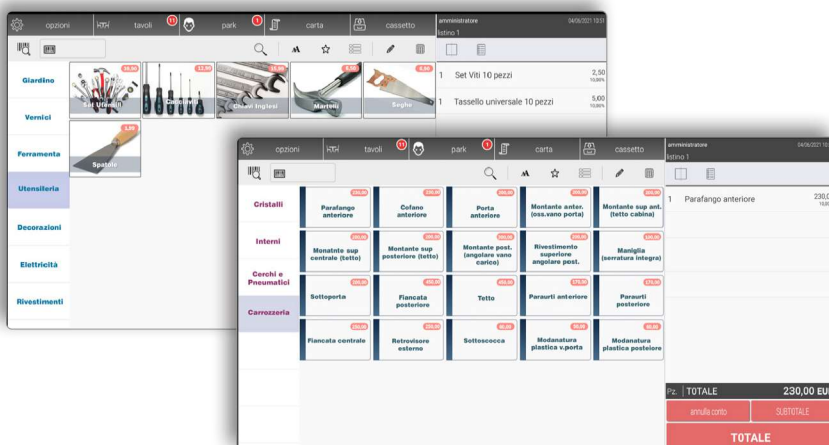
opzioni tavoli 11 park 1 carta cassetto amministratore 04/06/2021 13:51
listino 1

Giardino
Vernici
Ferramenta
Utensileria
Decorazioni
Elettricità
Rivestimenti

18,50 Set Utensili
12,90 Cacciavite
24,00 Chiavi Inglesi
9,00 Martelli
8,50 Seghe
1,80 Spatole

1 Set Viti 10 pezzi 2,50 10,00%
1 Tassello universale 10 pezzi 5,00 10,00%

opzioni tavoli 11 park 1 carta cassetto amministratore 04/06/2021 13:51
listino 1

Cristalli
Interni
Cerchi e Pneumatici
Carrozzeria

230,00 Parafango anteriore
230,00 Cofano anteriore
300,00 Porta anteriore
300,00 Montante anter. (oss.vano porta)
300,00 Montante sup ant. (tetto cabina)
300,00 Monatnte sup centrale (tetto)
300,00 Montante sup posteriore (tetto)
300,00 Montante post. (angolare vano carico)
300,00 Rivestimento superiore angolare post.
300,00 Maniglia (serratura integra)
200,00 Sottoporta
450,00 Fiancata posteriore
450,00 Tetto
170,00 Paraurti anteriore
170,00 Paraurti posteriore
230,00 Fiancata centrale
220,00 Retrovisore esterno
60,00 Sottoscocca
50,00 Modanatura plastica v.porta
60,00 Modanatura plastica posteriore

1 Parafango anteriore 230,0 10,0

Pz. TOTALE 230,00 EU
annulla conto SUBTOTALE
TOTALE